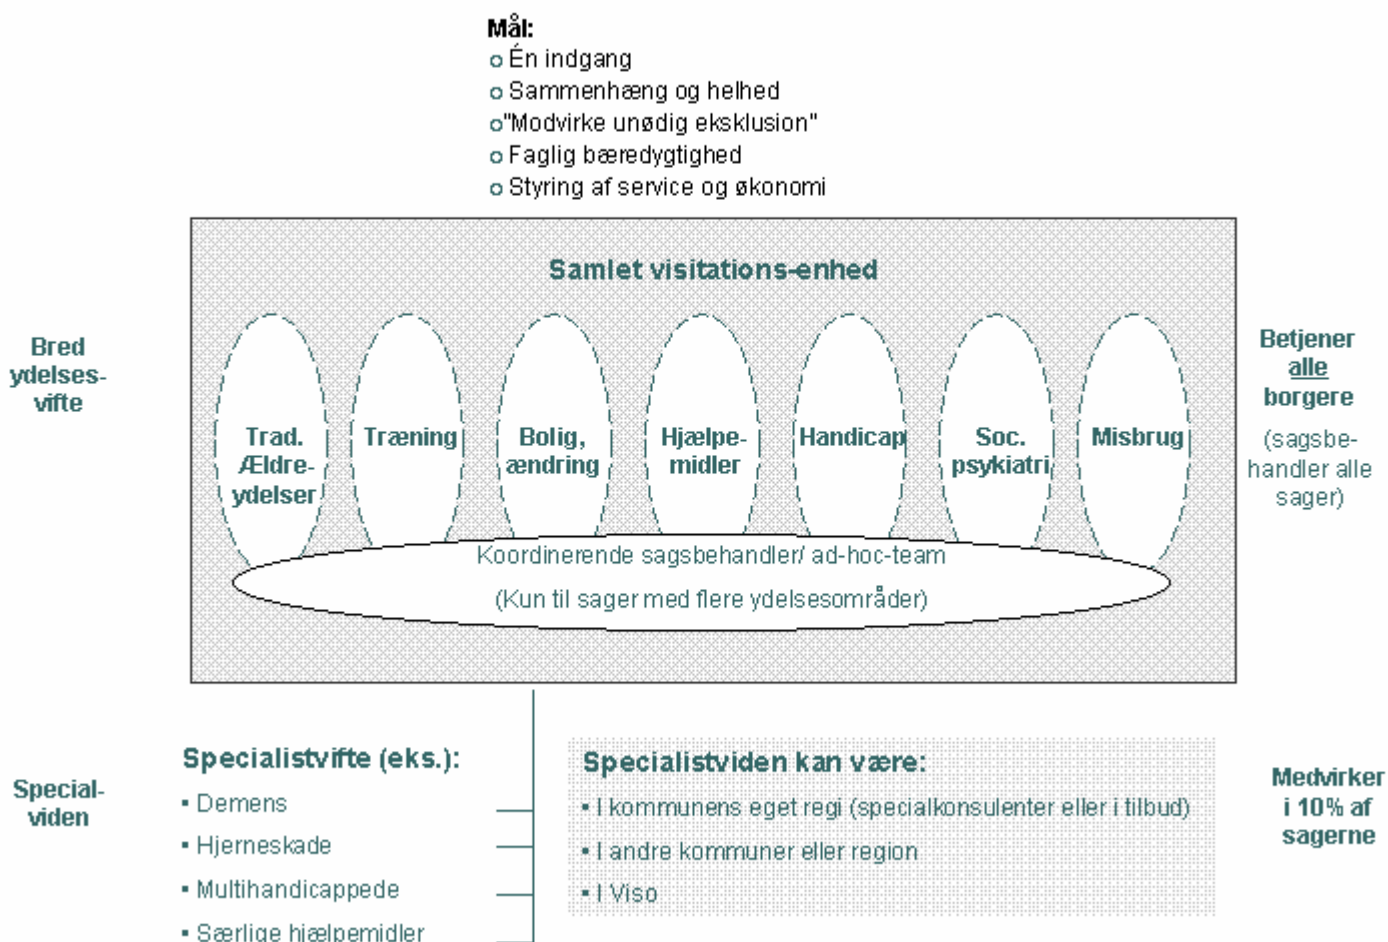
Mål:
o Én indgang
o Sammenhæng og helhed
o "Modvirke unødig eksklusion"
o Faglig bæredygtighed
o Styring af service og økonomi

Samlet visitations-enhed

Bred ydelses-vifte

Trad. Ældre-ydelser

Træning

Bolig, ændring

Hjælpe-midler

Handicap

Soc. psykiatri

Misbrug

Betjener alle borgere

(sagsbehandler alle sager)

Koordinerende sagsbehandler/ ad-hoc-team

(Kun til sager med flere ydelsesområder)

Special-viden

Specialistvifte (eks.):
▪ Demens
▪ Hjerneskade
▪ Multihandicappede
▪ Særlige hjælpemidler

Specialistviden kan være:
▪ I kommunens eget regi (specialkonsulenter eller i tilbud)
▪ I andre kommuner eller region
▪ I Viso

Medvirker i 10% af sagerne